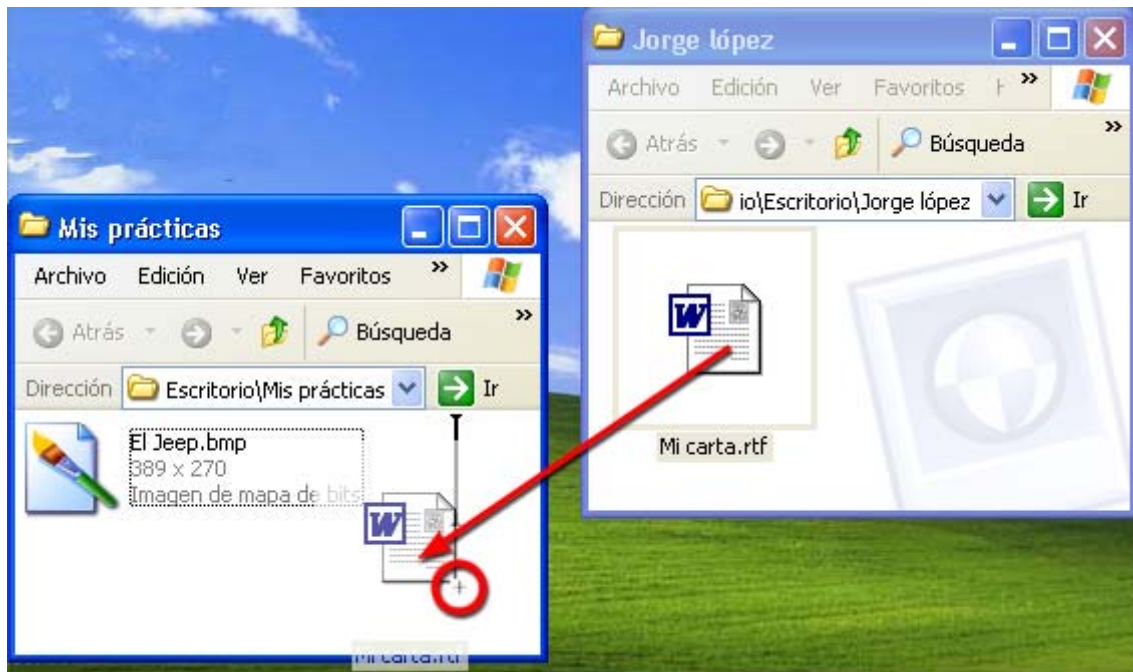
Jorge lópez

Archivo Edición Ver Favoritos

Atrás Búsqueda

Dirección io\Escritorio\Jorge lópez Ir

Mi carta.rtf

Mis prácticas

Archivo Edición Ver Favoritos

Atrás Búsqueda

Dirección Escritorio\Mis prácticas Ir

El Jeep.bmp
389 x 270
Imagen de mapa de bits

Mi carta.rtf